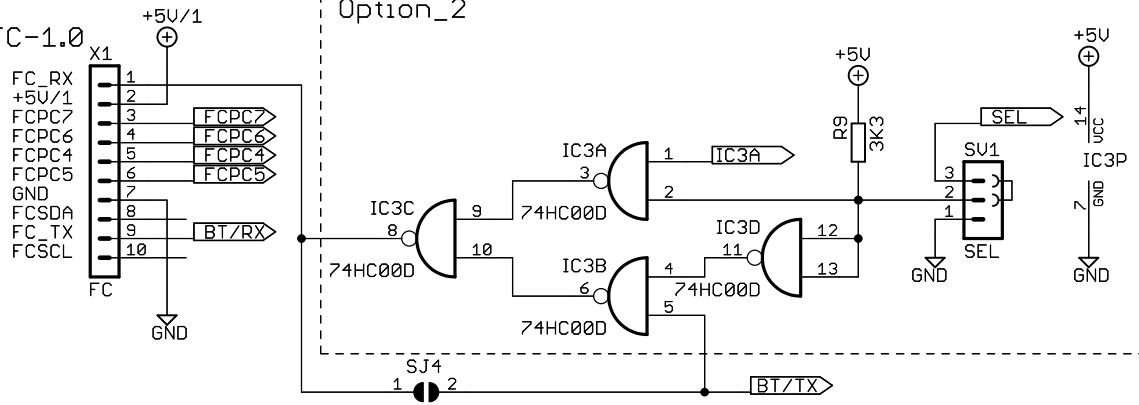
FC-1.0
+5V/1
X1
FC_RX
+5V/1
FCPC7
FCPC6
FCPC4
FCPC5
GND
FCSDA
FC_TX
FCSCL
1
2
3
4
5
6
7
8
9
10
FC
FCPC7
FCPC6
FCPC4
FCPC5
BT/RX
GND
Option_2
IC3C
8
9
10
74HC00D
IC3A
3
1
2
IC3A
74HC00D
IC3B
6
4
5
74HC00D
IC3D
11
12
13
74HC00D
+5V
R9
3K3
SEL
SV1
3
2
1
GND
SEL
+5V
14
VCC
IC3P
7
GND
GND
SJ4
1
2
BT/TX